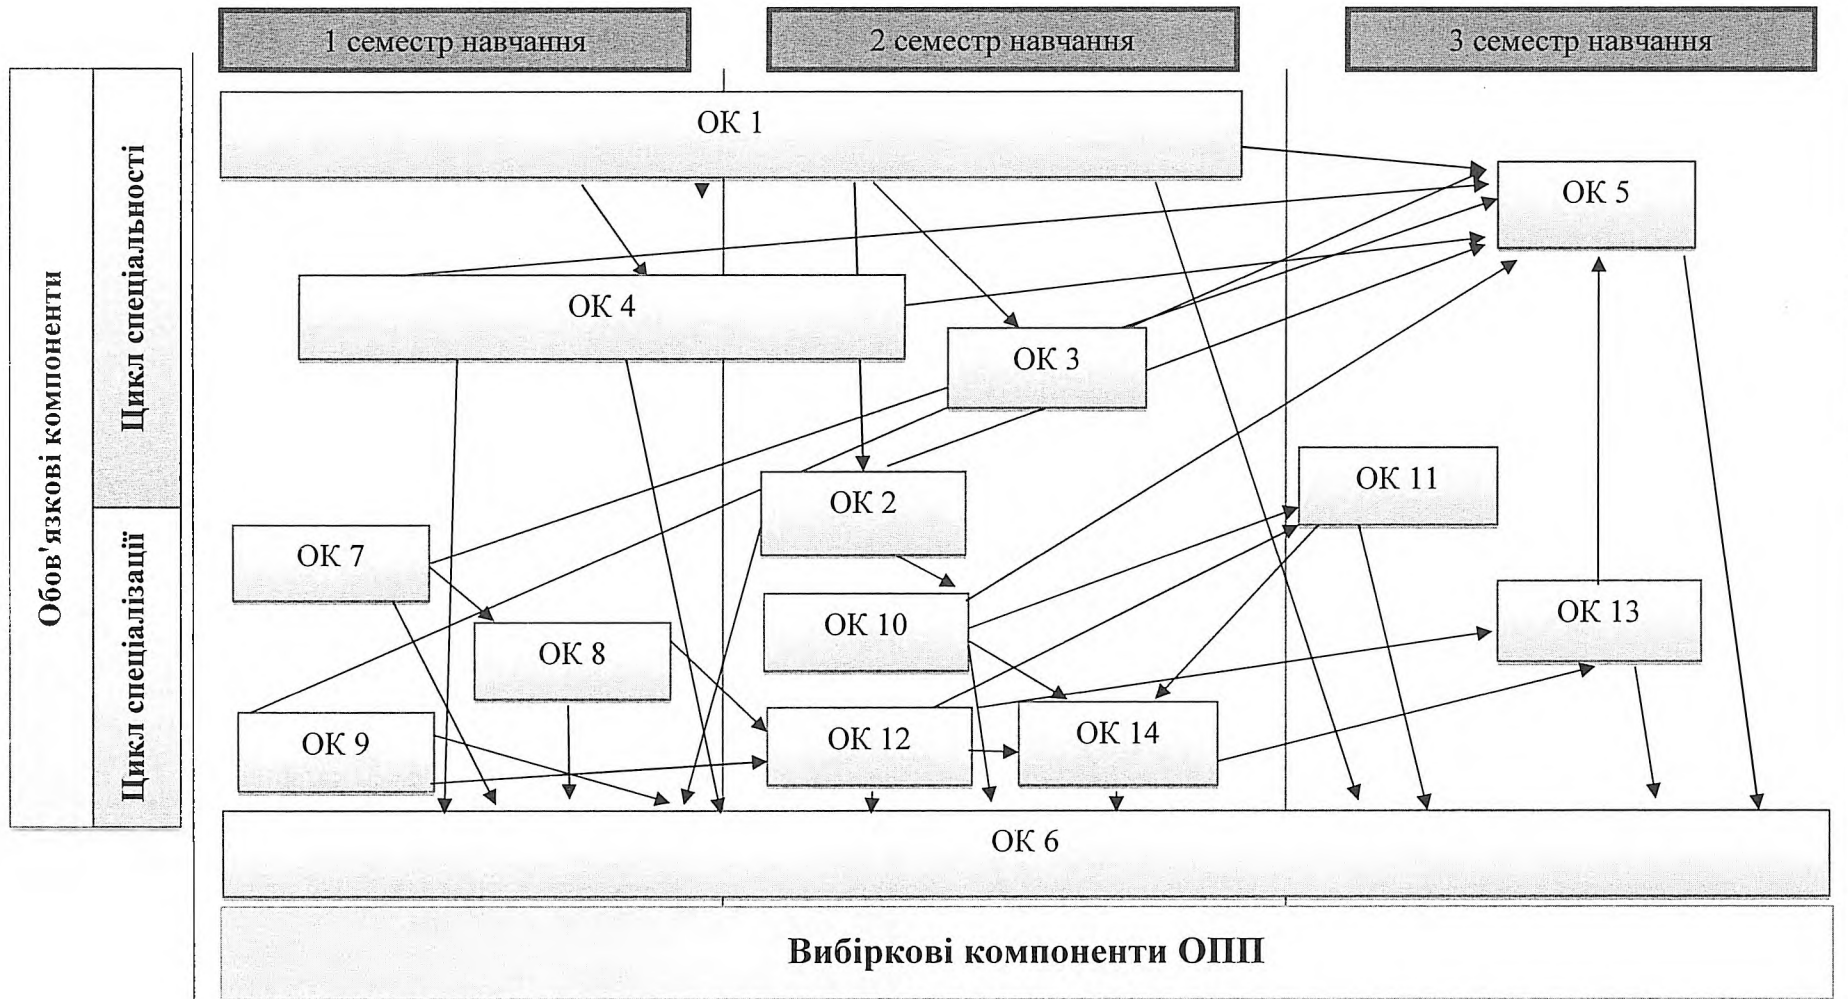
1 семестр навчання

2 семестр навчання

3 семестр навчання

Обов'язкові компоненти

Цикл спеціальності

Цикл спеціалізації

ОК 1

ОК 5

ОК 4

ОК 3

ОК 11

ОК 2

ОК 7

ОК 8

ОК 10

ОК 13

ОК 9

ОК 12

ОК 14

ОК 6

Вибіркові компоненти ОПП